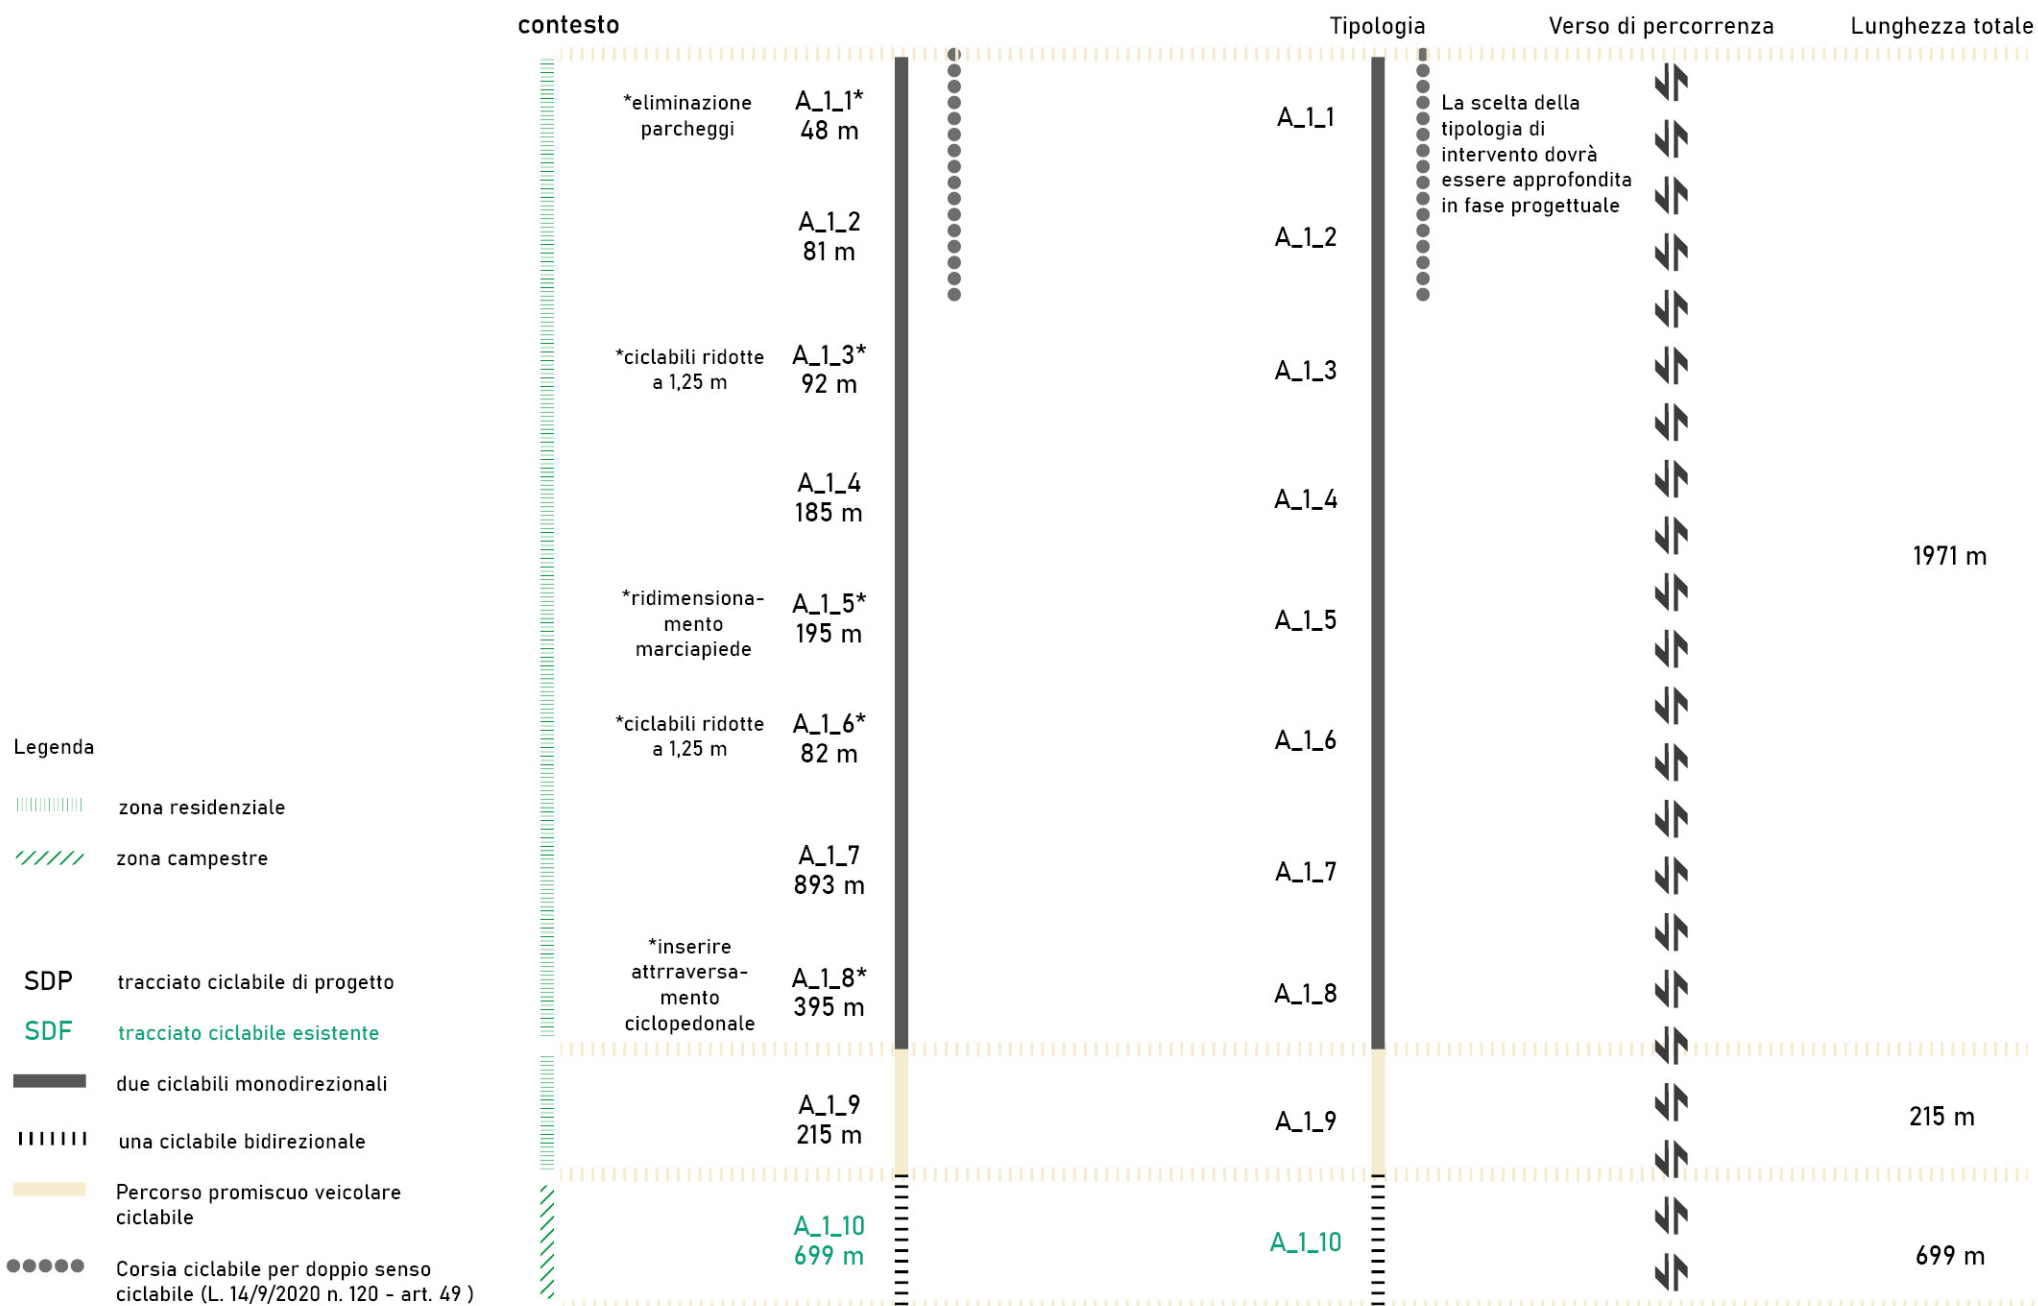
contesto

Tipologia

Verso di percorrenza

Lunghezza totale

*eliminazione parcheggi

A_1_1*
48 m

A_1_2
81 m

*ciclabili ridotte a 1,25 m

A_1_3*
92 m

A_1_4
185 m

*ridimensionamento marciapiede

A_1_5*
195 m

*ciclabili ridotte a 1,25 m

A_1_6*
82 m

A_1_7
893 m

*inserire attrraversamento ciclopedonale

A_1_8*
395 m

A_1_9
215 m

A_1_10
699 m

A_1_1

A_1_2

A_1_3

A_1_4

A_1_5

A_1_6

A_1_7

A_1_8

A_1_9

A_1_10

La scelta della tipologia di intervento dovrà essere approfondita in fase progettuale

1971 m

215 m

699 m

Legenda

zona residenziale

zona campestre

SDP tracciato ciclabile di progetto

SDF tracciato ciclabile esistente

due ciclabili monodirezionali

una ciclabile bidirezionale

Percorso promiscuo veicolare ciclabile

Corsia ciclabile per doppio senso ciclabile (L. 14/9/2020 n. 120 - art. 49 )